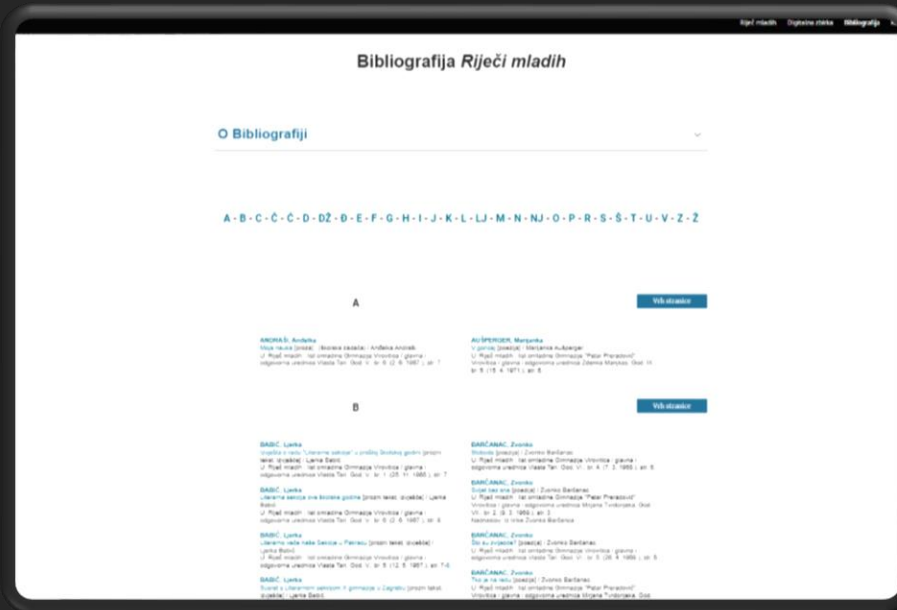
Riječ mladih Digitalna zbirka Bibliografija

Bibliografija Riječi mladih

O Bibliografiji

A - B - C - Č - Ć - D - DŽ - Đ - E - F - G - H - I - J - K - L - LJ - M - N - NJ - O - P - R - S - Š - T - U - V - Z - Ž

A

Vrh stranice

ANDRAŠI, Anđelka
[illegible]

AUŠPERGER, Marijanka
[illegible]

B

Vrh stranice

BABIĆ, Ljerka
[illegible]

BABIĆ, Ljerka
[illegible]

BABIĆ, Ljerka
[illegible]

BABIĆ, Ljerka
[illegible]

BARČANAC, Zvonko
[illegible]

BARČANAC, Zvonko
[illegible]

BARČANAC, Zvonko
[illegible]

BARČANAC, Zvonko
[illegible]